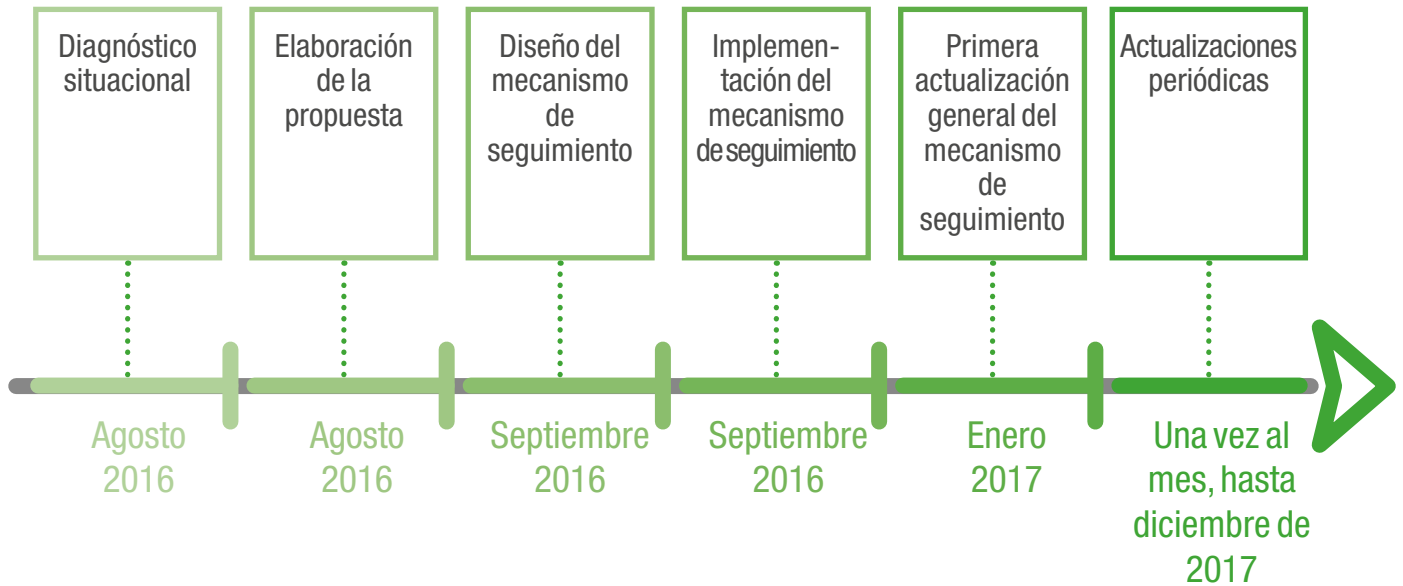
Diagnóstico situacional

Elaboración de la propuesta

Diseño del mecanismo de seguimiento

Implementación del mecanismo de seguimiento

Primera actualización general del mecanismo de seguimiento

Actualizaciones periódicas

Agosto 2016

Agosto 2016

Septiembre 2016

Septiembre 2016

Enero 2017

Una vez al mes, hasta diciembre de 2017